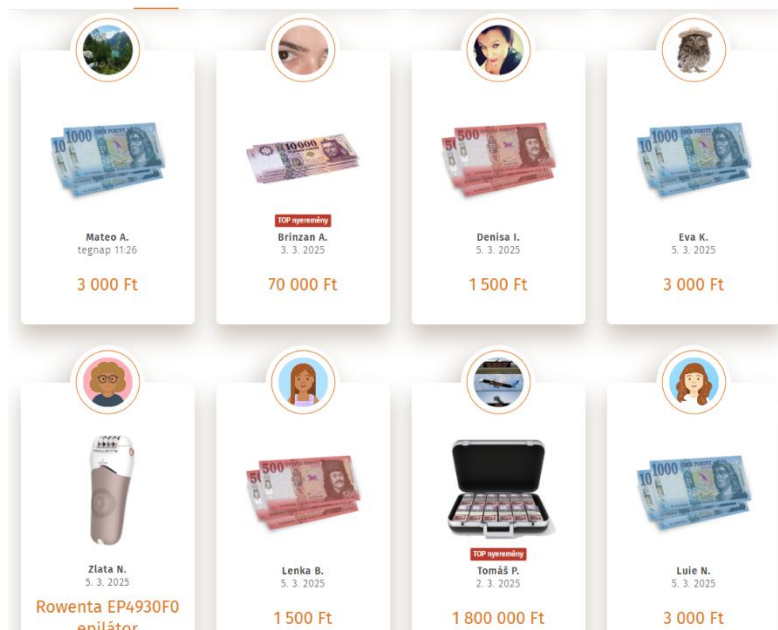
Mateo A.
tegnap 11:26
3 000 Ft

TOP nyeremény
Brinzan A.
3. 3. 2025
70 000 Ft

Denisa I.
5. 3. 2025
1 500 Ft

Eva K.
5. 3. 2025
3 000 Ft

Zlata N.
5. 3. 2025
Rowenta EP4930F0 epilátor

Lenka B.
5. 3. 2025
1 500 Ft

TOP nyeremény
Tomáš P.
2. 3. 2025
1 800 000 Ft

Luie N.
5. 3. 2025
3 000 Ft